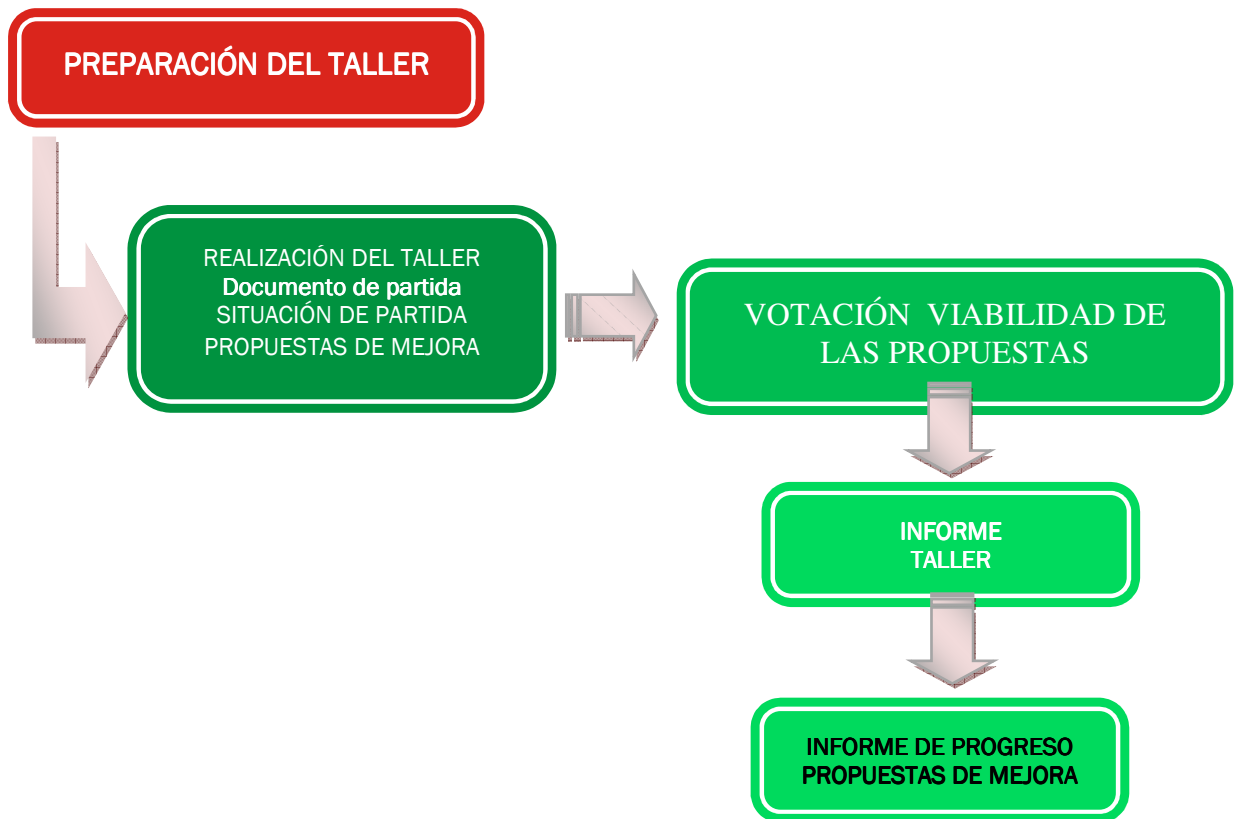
PREPARACIÓN DEL TALLER

REALIZACIÓN DEL TALLER
Documento de partida
SITUACIÓN DE PARTIDA
PROPUESTAS DE MEJORA

VOTACIÓN VIABILIDAD DE LAS PROPUESTAS

INFORME
TALLER

INFORME DE PROGRESO
PROPUESTAS DE MEJORA